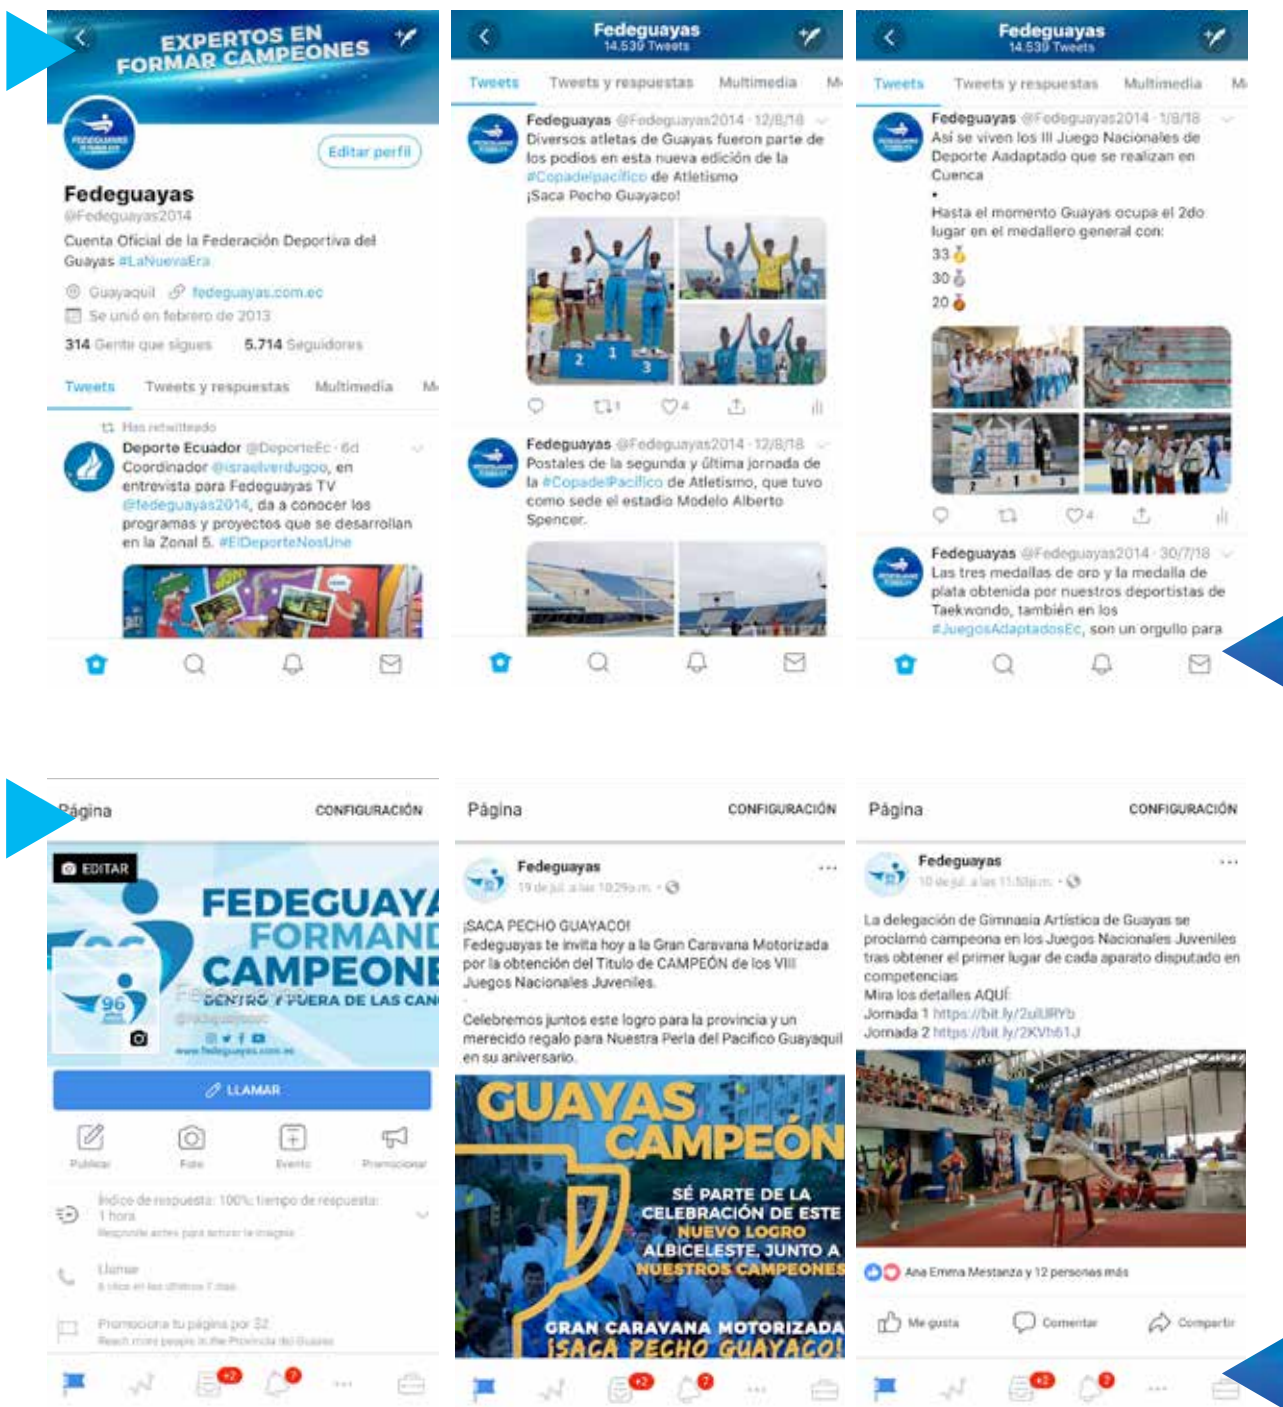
EXPERTOS EN FORMAR CAMPEONES

Editar perfil

Fedeguayas
@Fedeguayas2014
Cuenta Oficial de la Federación Deportiva del Guayas #LaNuevaEra

Guayaquil fedeguayas.com.ec
Se unió en febrero de 2013

314 Gente que sigues 5.714 Seguidores

Tweets Tweets y respuestas Multimedia M

Has retwitteado
Deporte Ecuador @DeporteEc · 6d
Coordinador @israelverdugoo, en entrevista para Fedeguayas TV @fedeguayas2014, da a conocer los programas y proyectos que se desarrollan en la Zonal 5. #ElDeporteNosUne

Fedeguayas
14.539 Tweets

Tweets Tweets y respuestas Multimedia M

Fedeguayas @Fedeguayas2014 · 12/8/18
Diversos atletas de Guayas fueron parte de los podios en esta nueva edición de la #Copadelpacifico de Atletismo
¡Saca Pecho Guayaco!

1 4

Fedeguayas @Fedeguayas2014 · 12/8/18
Postales de la segunda y última jornada de la #CopadelPacifico de Atletismo, que tuvo como sede el estadio Modelo Alberto Spencer.

Fedeguayas
14.539 Tweets

Tweets Tweets y respuestas Multimedia M

Fedeguayas @Fedeguayas2014 · 1/8/18
Así se viven los III Juego Nacionales de Deporte Aadaptado que se realizan en Cuenca
•
Hasta el momento Guayas ocupa el 2do lugar en el medallero general con:
33
30
20

4

Fedeguayas @Fedeguayas2014 · 30/7/18
Las tres medallas de oro y la medalla de plata obtenida por nuestros deportistas de Taekwondo, también en los #JuegosAdaptadosEc, son un orgullo para

Página CONFIGURACIÓN

EDITAR
FEDEGUAYA
FORMAND
CAMPEONE
DENTRO Y FUERA DE LAS CAN
96

LLAMAR

Publicar Foto Evento Promocionar

Índice de respuesta: 100%; tiempo de respuesta: 1 hora
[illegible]

Llamar
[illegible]

Promociona tu página por $2
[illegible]

+2

Página CONFIGURACIÓN

Fedeguayas
19 de jul. a las 10:29 p.m.

¡SACA PECHO GUAYACO!
Fedeguayas te invita hoy a la Gran Caravana Motorizada por la obtención del Título de CAMPEÓN de los VIII Juegos Nacionales Juveniles.

Celebremos juntos este logro para la provincia y un merecido regalo para Nuestra Perla del Pacífico Guayaquil en su aniversario.

GUAYAS CAMPEÓN
SÉ PARTE DE LA CELEBRACIÓN DE ESTE NUEVO LOGRO ALBICELESTE, JUNTO A NUESTROS CAMPEONES
GRAN CARAVANA MOTORIZADA
¡SACA PECHO GUAYACO!

+2

Página CONFIGURACIÓN

Fedeguayas
10 de jul. a las 11:50p.m.

La delegación de Gimnasia Artística de Guayas se proclamó campeona en los Juegos Nacionales Juveniles tras obtener el primer lugar de cada aparato disputado en competencias
Mira los detalles AQUÍ
Jornada 1 https://bit.ly/2uIlJRYb
Jornada 2 https://bit.ly/2KVh61J

Ana Emma Mestanza y 12 personas más

Me gusta Comentar Compartir

+2